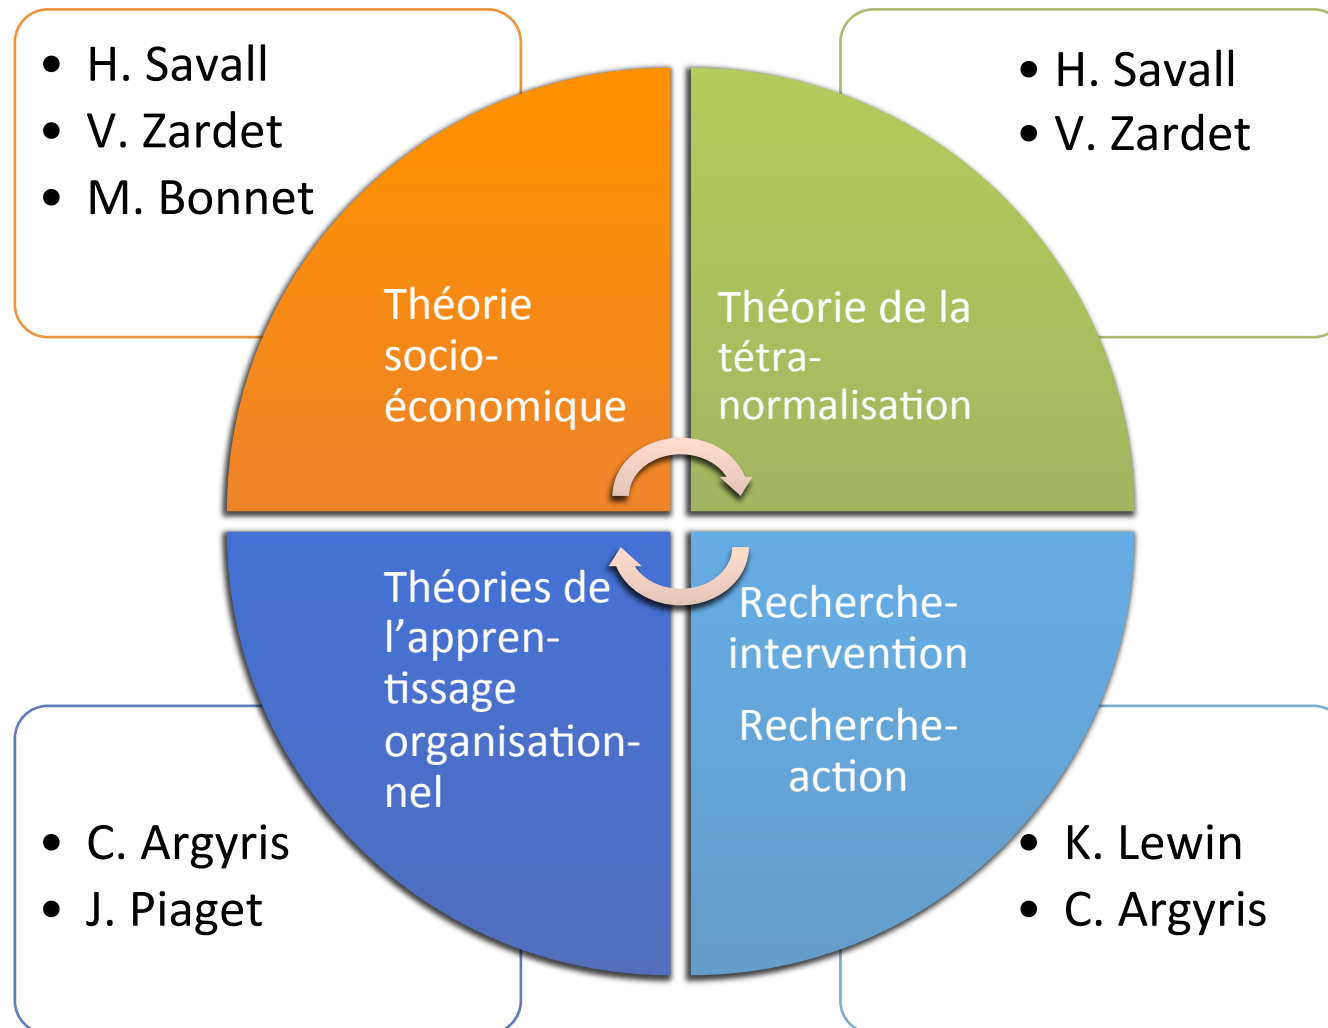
• H. Savall
• V. Zardet
• M. Bonnet

• H. Savall
• V. Zardet

Théorie socio-économique

Théorie de la tétra-normalisation

Théories de l'apprentissage organisationnel

Recherche-intervention

Recherche-action

• C. Argyris
• J. Piaget

• K. Lewin
• C. Argyris